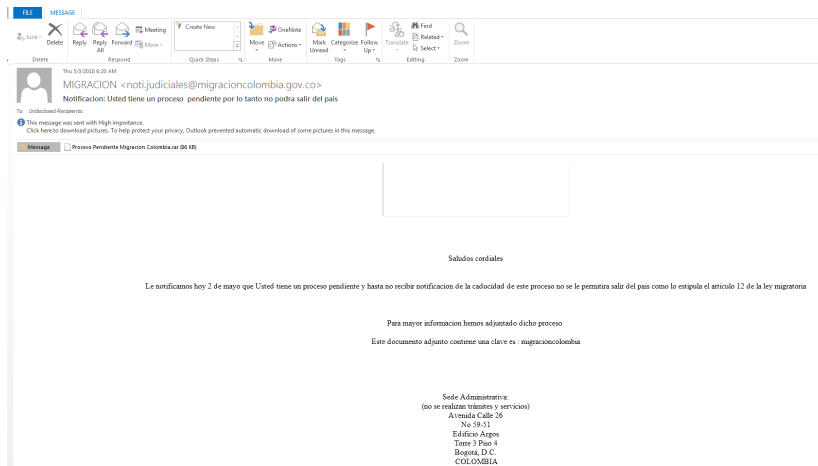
FILE MESSAGE

Junk Delete Reply Reply All Forward Meeting More Create New Move OneNote Actions Mark Unread Categorize Follow Up Translate Find Related Select Zoom

Delete Respond Quick Steps Move Tags Editing Zoom

Thu 5/3/2018 6:20 AM

MIGRACION <noti.judiciales@migracioncolombia.gov.co>

Notificacion: Usted tiene un proceso pendiente por lo tanto no podra salir del pais

To Undisclosed-Recipients:

This message was sent with High importance.
Click here to download pictures. To help protect your privacy, Outlook prevented automatic download of some pictures in this message.

Message Proceso Pendiente Migracion Colombia.rar (86 KB)

Saludos cordiales

Le notificamos hoy 2 de mayo que Usted tiene un proceso pendiente y hasta no recibir notificacion de la caducidad de este proceso no se le permitira salir del pais como lo estipula el articulo 12 de la ley migratoria

Para mayor informacion hemos adjuntado dicho proceso

Este documento adjunto contiene una clave es : migracioncolombia

Sede Administrativa:
(no se realizan trámites y servicios)
Avenida Calle 26
No 59-51
Edificio Argos
Torre 3 Piso 4
Bogotá, D.C.
COLOMBIA